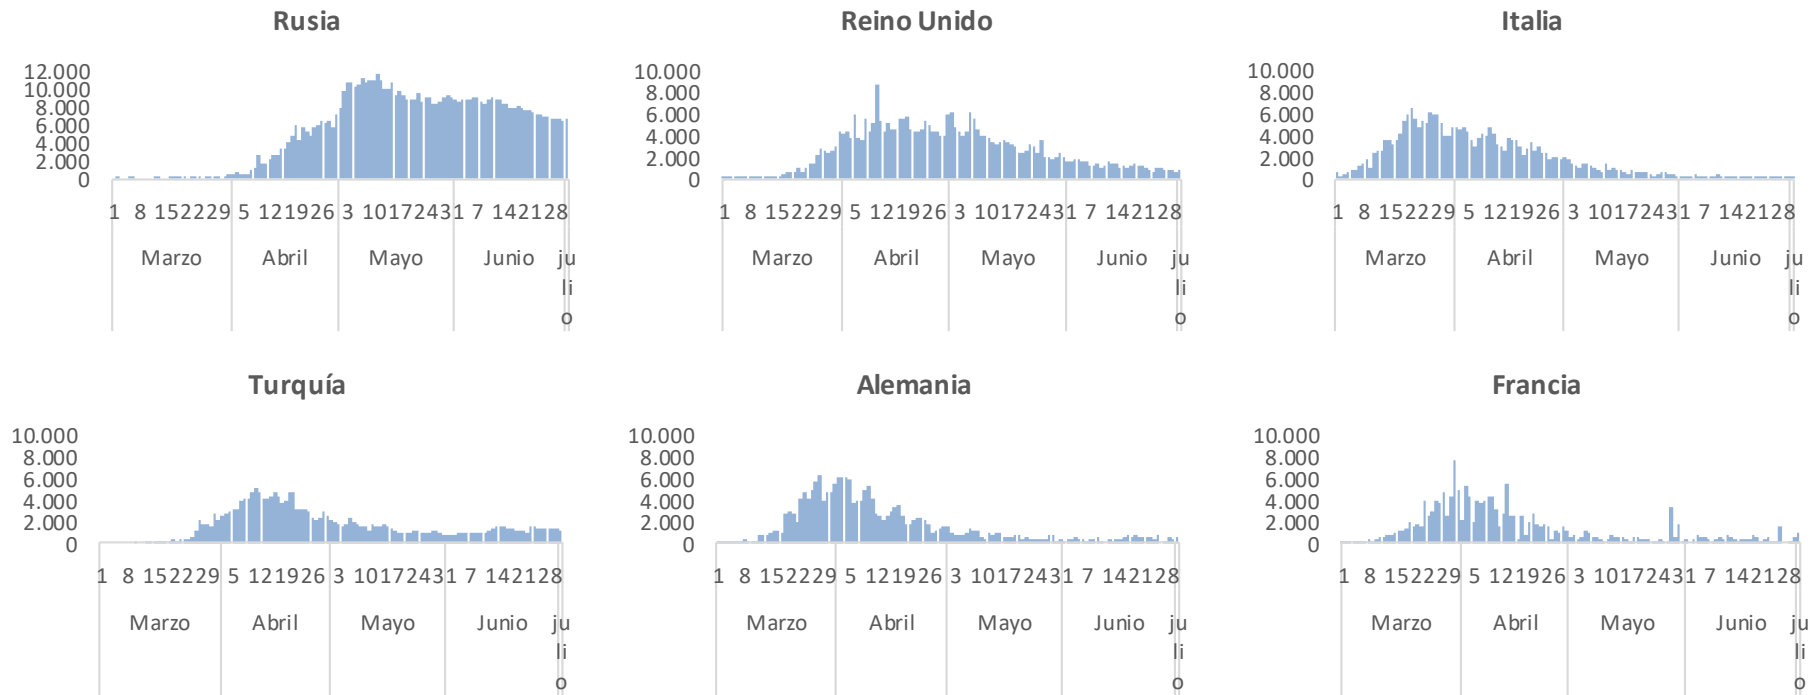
Rusia

12.000
10.000
8.000
6.000
4.000
2.000
0

1 8 152229 5 121926 3 10172431 7 142128

Marzo Abril Mayo Junio ju li o

Reino Unido

10.000
8.000
6.000
4.000
2.000
0

1 8 152229 5 121926 3 10172431 7 142128

Marzo Abril Mayo Junio ju li o

Italia

10.000
8.000
6.000
4.000
2.000
0

1 8 152229 5 121926 3 10172431 7 142128

Marzo Abril Mayo Junio ju li o

Turquía

10.000
8.000
6.000
4.000
2.000
0

1 8 152229 5 121926 3 10172431 7 142128

Marzo Abril Mayo Junio ju li o

Alemania

10.000
8.000
6.000
4.000
2.000
0

1 8 152229 5 121926 3 10172431 7 142128

Marzo Abril Mayo Junio ju li o

Francia

10.000
8.000
6.000
4.000
2.000
0

1 8 152229 5 121926 3 10172431 7 142128

Marzo Abril Mayo Junio ju li o